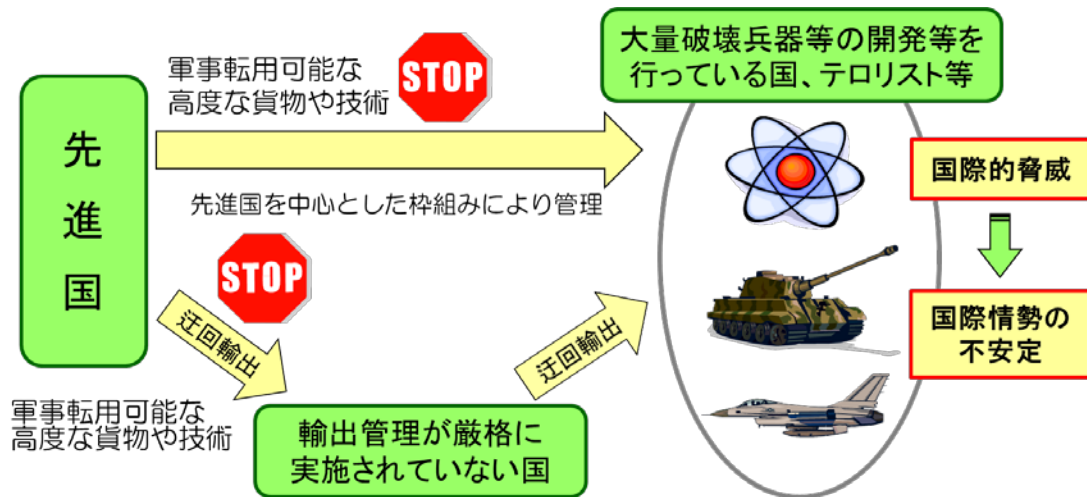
先進国

軍事転用可能な高度な貨物や技術

STOP

先進国を中心とした枠組みにより管理

STOP

迂回輸出

軍事転用可能な高度な貨物や技術

輸出管理が厳格に実施されていない国

迂回輸出

大量破壊兵器等の開発等を行っている国、テロリスト等

国際的脅威

国際情勢の不安定